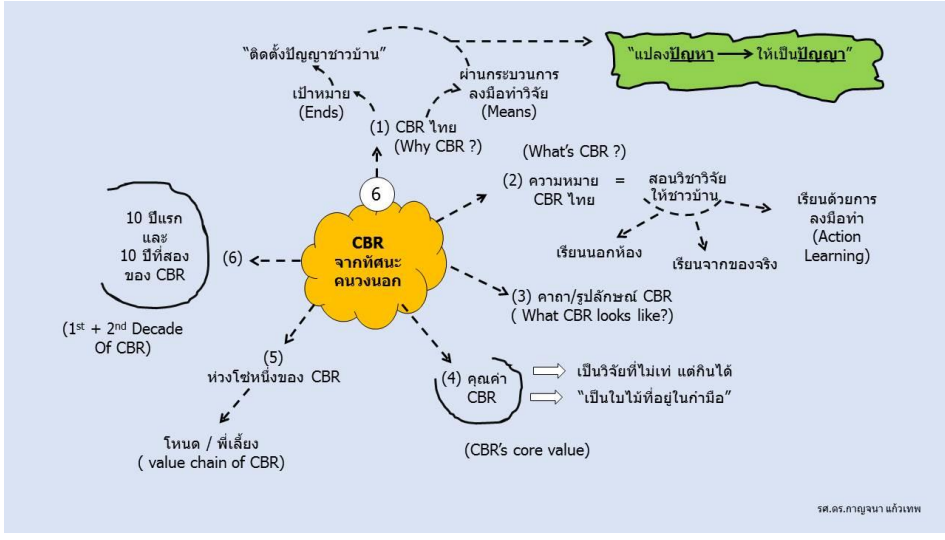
"ติดตั้งปัญญาชาวบ้าน"

"แปลงปัญหา → ให้เป็นปัญญา"

เป้าหมาย
(Ends)

ผ่านกระบวนการ
ลงมือทำวิจัย
(Means)

(1) CBR ไทย
(Why CBR ?)

(What's CBR ?)

6

(2) ความหมาย = สอนวิชาวิจัย
CBR ไทย ให้ชาวบ้าน

เรียนด้วยการ
ลงมือทำ
(Action
Learning)

เรียนนอกห้อง

เรียนจากของจริง

10 ปีแรก
และ
10 ปีที่สอง
ของ CBR

(6)

CBR
จากทัศนะ
คนวงนอก

(3) คาถา/รูปลักษณ์ CBR
( What CBR looks like?)

($1^{st}$ + $2^{nd}$ Decade
Of CBR)

(5)
ห่วงโซ่หนึ่งของ CBR

(4) คุณค่า
CBR

เป็นวิจัยที่ไม่เท่ แต่กินได้

"เป็นใบไม้ที่อยู่ในกำมือ"

โหนด / พี่เลี้ยง
( value chain of CBR)

(CBR's core value)

รศ.ดร.กาญจนา แก้วเทพ